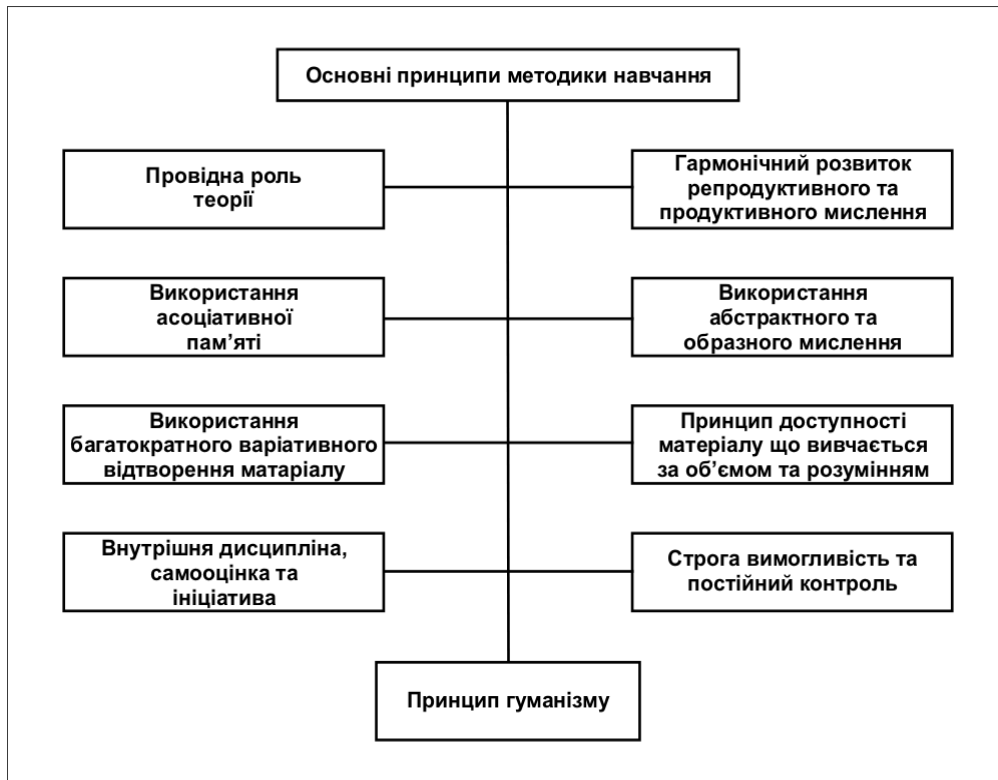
Основні принципи методики навчання

Провідна роль теорії

Гармонічний розвиток репродуктивного та продуктивного мислення

Використання асоціативної пам'яті

Використання абстрактного та образного мислення

Використання багатократного варіативного відтворення матаріалу

Принцип доступності матеріалу що вивчається за об'ємом та розумінням

Внутрішня дисципліна, самооцінка та ініціатива

Строга вимогливість та постійний контроль

Принцип гуманізму